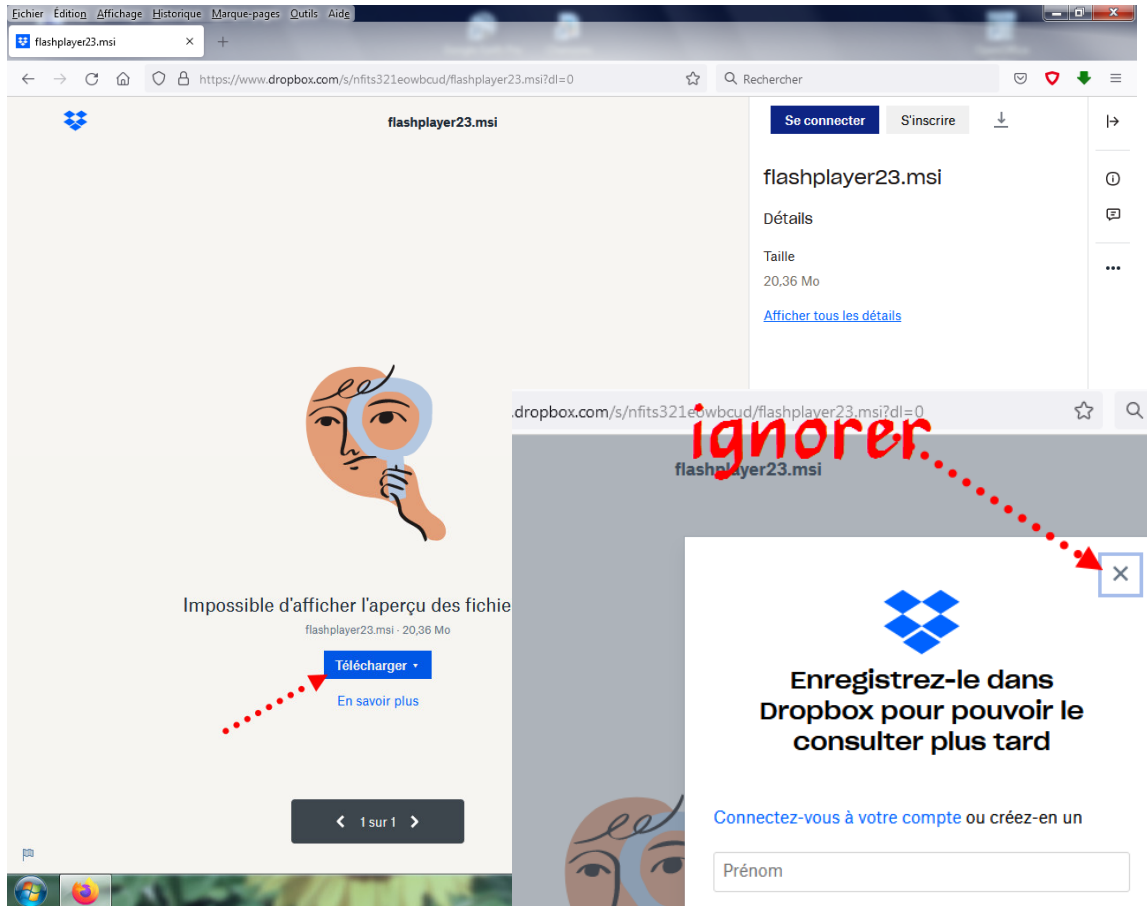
Fichier Édition Affichage Historique Marque-pages Outils Aide

flashplayer23.msi

https://www.dropbox.com/s/nfits321eowbcud/flashplayer23.msi?dl=0

Rechercher

flashplayer23.msi

Se connecter S'inscrire

flashplayer23.msi

Détails

Taille

20,36 Mo

Afficher tous les détails

.dropbox.com/s/nfits321eowbcud/flashplayer23.msi?dl=0

ignorer

flashplayer23.msi

Impossible d'afficher l'aperçu des fichie

flashplayer23.msi · 20,36 Mo

Télécharger

En savoir plus

1 sur 1

Enregistrez-le dans Dropbox pour pouvoir le consulter plus tard

Connectez-vous à votre compte ou créez-en un

Prénom